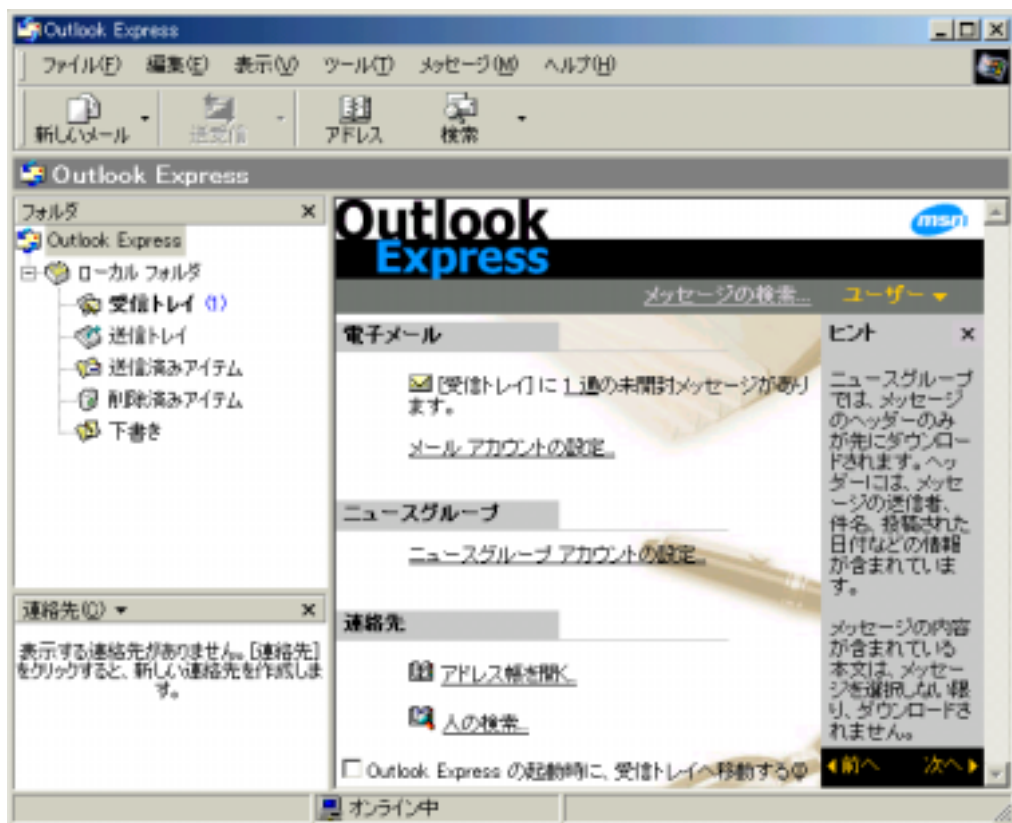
Outlook Express

ファイル(F) 編集(E) 表示(V) ツール(T) メッセージ(M) ヘルプ(H)

新しいメール 送受信 アドレス 検索

Outlook Express

フォルダ ×

Outlook Express
ローカル フォルダ
受信トレイ (1)
送信トレイ
送信済みアイテム
削除済みアイテム
下書き

連絡先(C) ▾ ×

表示する連絡先がありません。[連絡先] をクリックすると、新しい連絡先を作成します。

Outlook Express

msn

メッセージの検索... ユーザー ▾

電子メール

[受信トレイ] に 1 通の未開封メッセージがあります。

メール アカウントの設定...

ニュースグループ

ニュースグループ アカウントの設定...

連絡先

アドレス帳を開く...

人の検索...

Outlook Express の起動時に、受信トレイへ移動する(W)

ヒント ×

ニュースグループでは、メッセージのヘッダーのみが先にダウンロードされます。ヘッダーには、メッセージの送信者、件名、投稿された日付などの情報が含まれています。

メッセージの内容が含まれている本文は、メッセージを選択しない限り、ダウンロードされません。

◂前へ 次へ▸

オンライン中